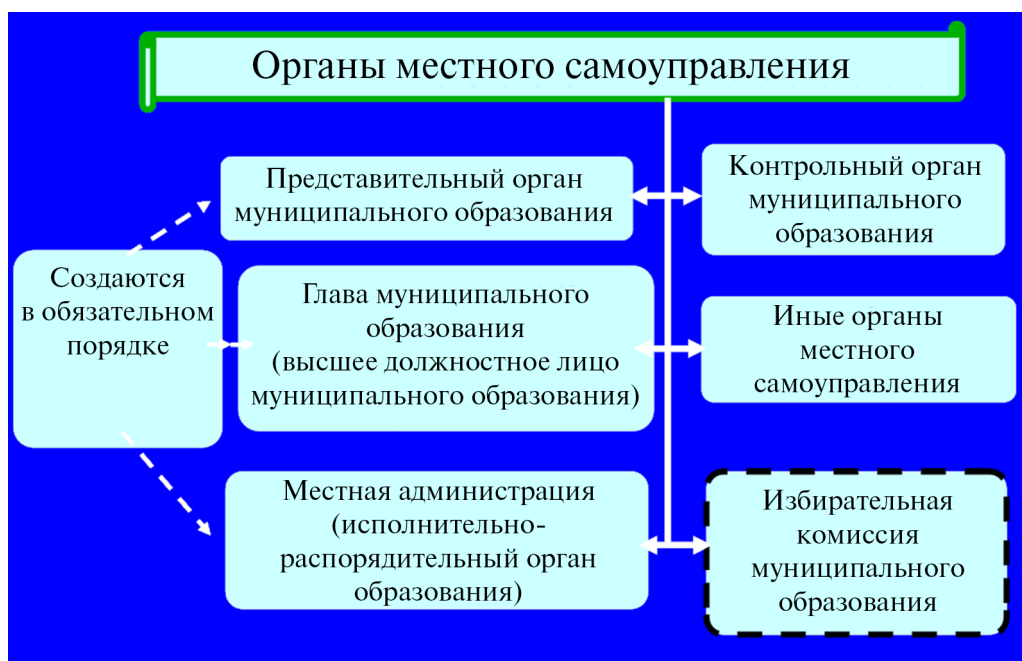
Органы местного самоуправления

Представительный орган муниципального образования

Контрольный орган муниципального образования

Создаются в обязательном порядке

Глава муниципального образования (высшее должностное лицо муниципального образования)

Иные органы местного самоуправления

Местная администрация (исполнительно-распорядительный орган образования)

Избирательная комиссия муниципального образования